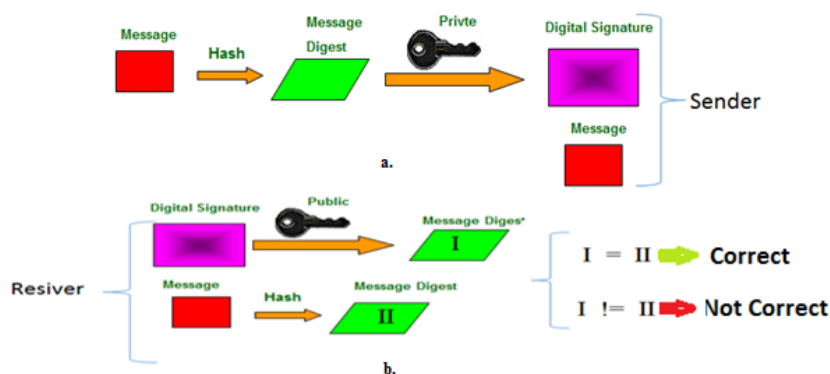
Message

Hash

Message Digest

Privte

Digital Signature

Message

Sender

a.

Digital Signature

Public

Message Diges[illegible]

I

Message

Hash

Message Digest

II

Resiver

I = II Correct

I != II Not Correct

b.